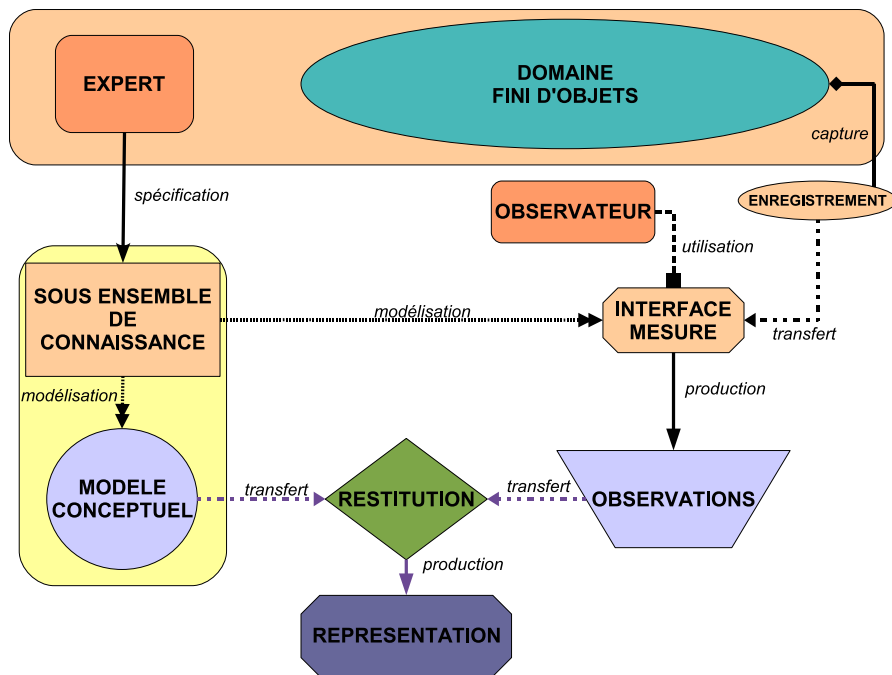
EXPERT

DOMAINE
FINI D'OBJETS

capture

spécification

ENREGISTREMENT

OBSERVATEUR

utilisation

SOUS ENSEMBLE DE CONNAISSANCE

modélisation

INTERFACE MESURE

transfert

modélisation

production

MODELE CONCEPTUEL

transfert

RESTITUTION

transfert

OBSERVATIONS

production

REPRESENTATION